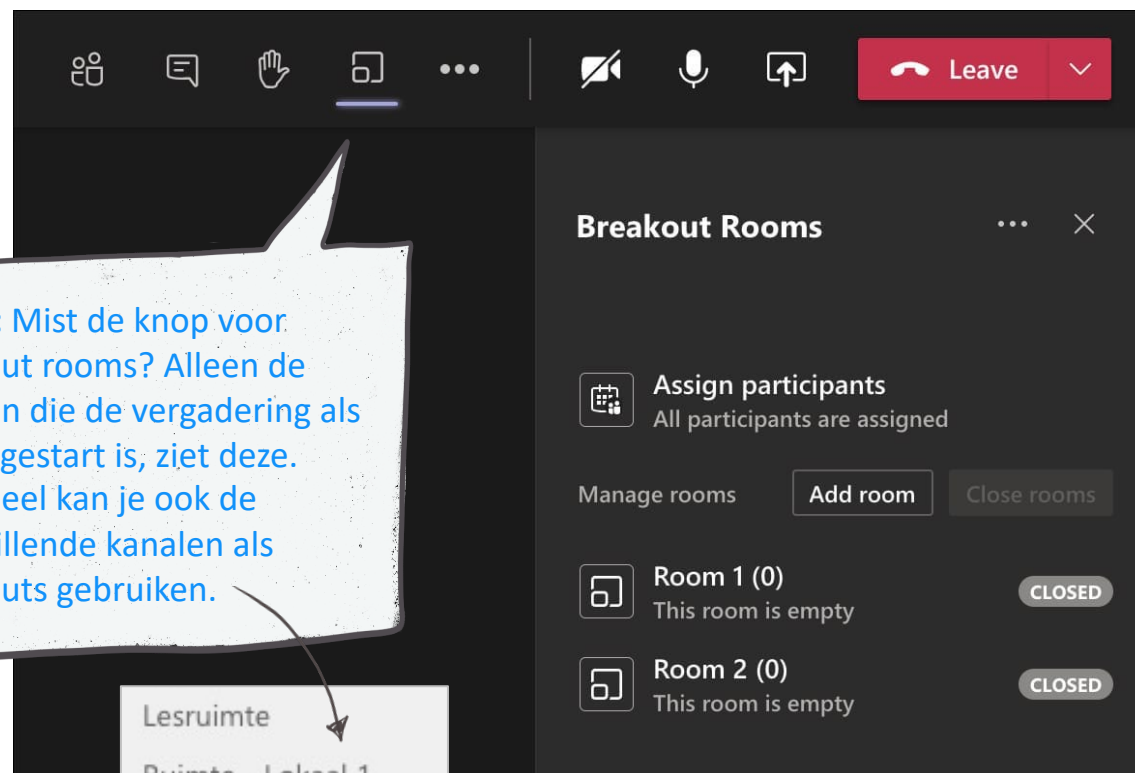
Leave

Breakout Rooms

Assign participants
All participants are assigned

Manage rooms Add room Close rooms

Room 1 (0)
This room is empty
CLOSED

Room 2 (0)
This room is empty
CLOSED

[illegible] Mist de knop voor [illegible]ut rooms? Alleen de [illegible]n die de vergadering als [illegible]gestart is, ziet deze. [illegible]eel kan je ook de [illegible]llende kanalen als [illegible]uts gebruiken.

Lesruimte
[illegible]